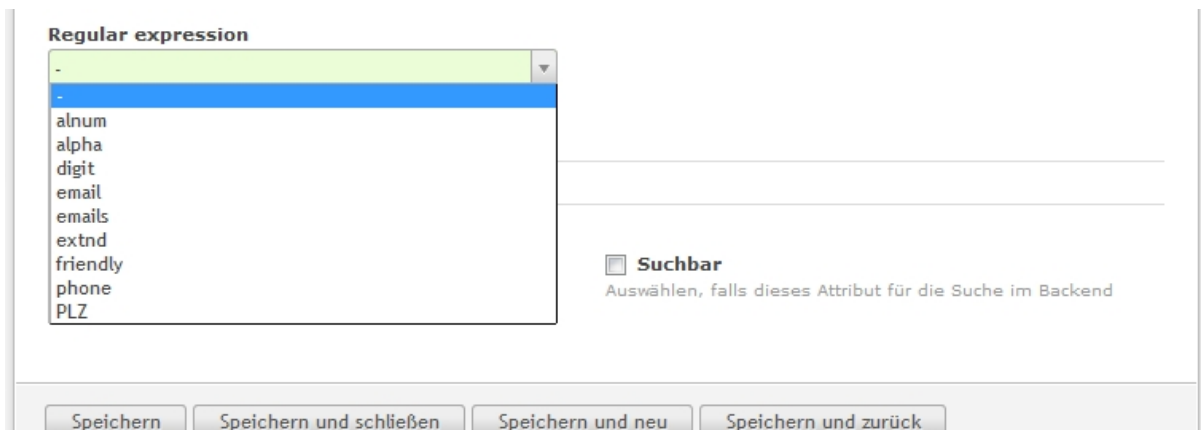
Regular expression

-

-
alnum
alpha
digit
email
emails
extnd
friendly
phone
PLZ

Suchbar
Auswählen, falls dieses Attribut für die Suche im Backend

Speichern | Speichern und schließen | Speichern und neu | Speichern und zurück